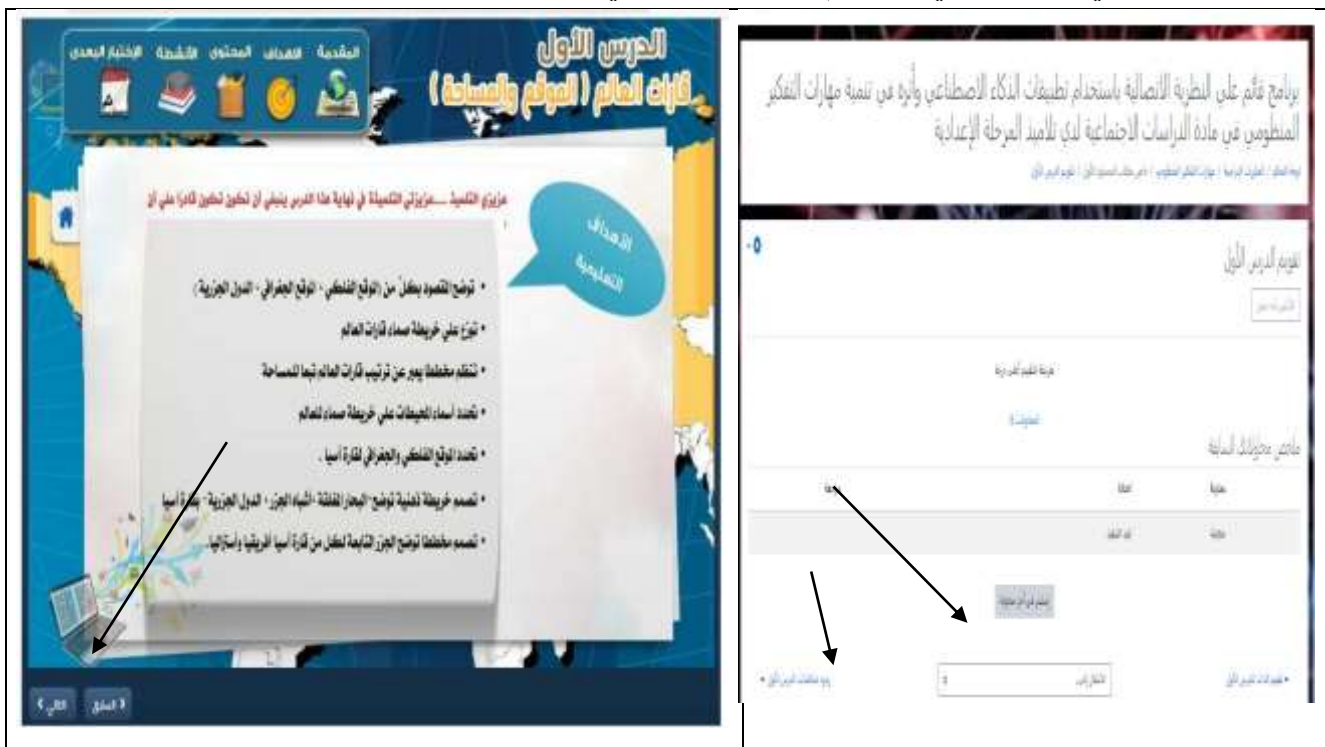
الدرس الأول
قارات العالم ( الموقع والمساحة )

المقدمة الأهداف المحتوى الأنشطة الاختبار البعدي

الأهداف التعليمية

عزيزي التلميذ ....عزيزتي التلميذة في نهاية هذا الدرس ينبغي أن تكون تكوني قادرا علي أن

• توضح المقصود بكل من (الموقع الفلكي - الموقع الجغرافي - الدول الجزرية)
• توزع علي خريطة صماء قارات العالم
• تنظم مخططا يعبر عن ترتيب قارات العالم تبعا للمساحة
• تحدد أسماء المحيطات على خريطة صماء للعالم
• تحدد الموقع الفلكي والجغرافي لقارة آسيا .
• تصمم خريطة ذهنية توضح "البحار المغلقة - أشباه الجزر - الدول الجزرية" بقارة آسيا
• تصمم مخططا توضح الجزر التابعة لكل من قارة آسيا افريقيا وأستراليا.

< السابق التالي >

برنامج قائم على النظرية الاتصالية باستخدام تطبيقات الذكاء الاصطناعي وأثره في تنمية مهارات التفكير المنظومي في مادة الدراسات الاجتماعية لدى تلاميذ المرحلة الإعدادية

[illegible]

تقويم الدرس الأول

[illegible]

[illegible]

ملخص محاولاتك السابقة

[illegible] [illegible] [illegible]

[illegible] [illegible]

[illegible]

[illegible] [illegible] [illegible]